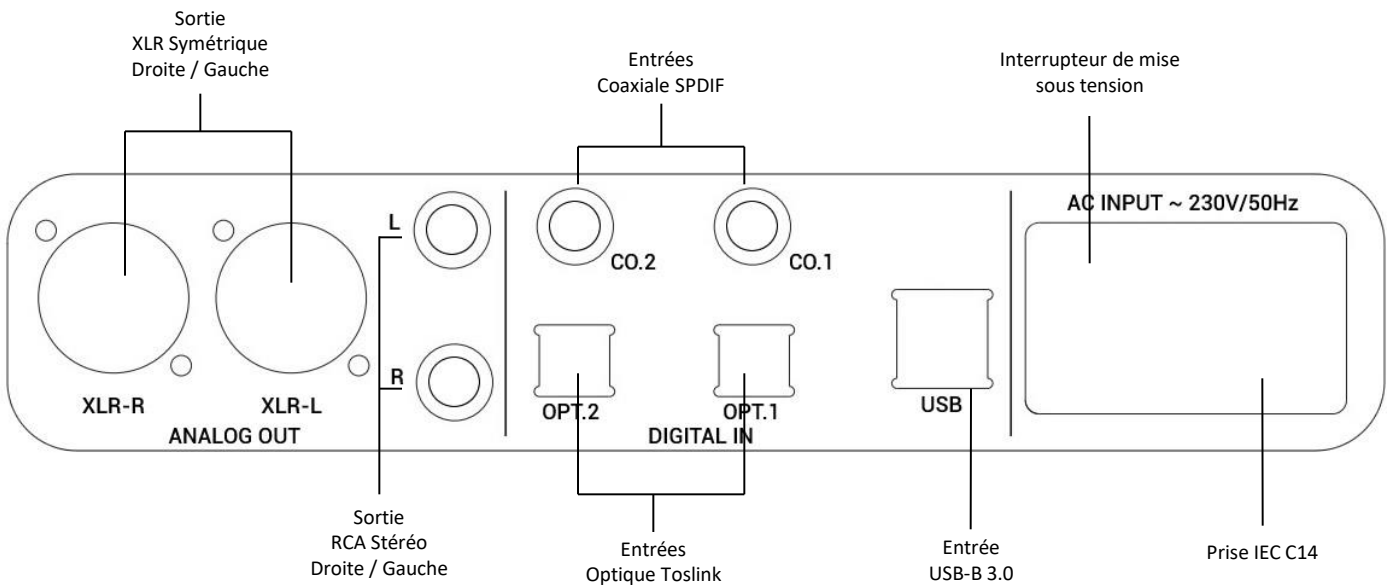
Sortie
XLR Symétrique
Droite / Gauche

Entrées
Coaxiale SPDIF

Interrupteur de mise
sous tension

AC INPUT ~ 230V/50Hz

L

CO.2

CO.1

R

XLR-R

XLR-L

OPT.2

OPT.1

USB

ANALOG OUT

DIGITAL IN

Sortie
RCA Stéréo
Droite / Gauche

Entrées
Optique Toslink

Entrée
USB-B 3.0

Prise IEC C14